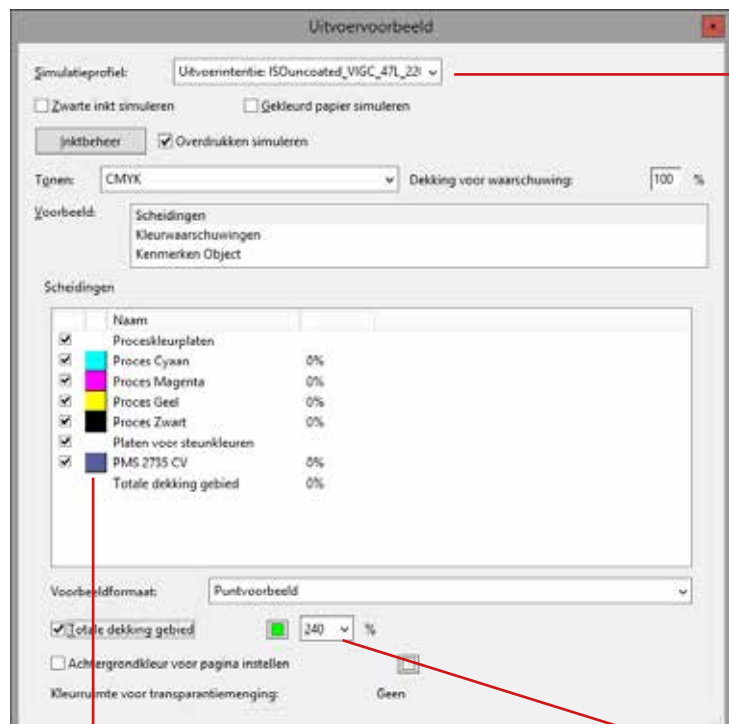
Uitvoervoorbeeld

Simulatieprofiel: Uitvoerintentie: ISOuncoated_VIGC_47L_22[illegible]

Zwarte inkt simuleren

Gekleurd papier simuleren

Inktbeheer

Overdrukken simuleren

Tonen: CMYK

Dekking voor waarschuwing: 100 %

Voorbeeld: Scheidingen

Kleurwaarschuwingen

Kenmerken Object

Scheidingen

| | | Naam | |
|---|---|---|---|
| ✔ | | Proceskleurplaten | |
| ✔ | | Proces Cyaan | 0% |
| ✔ | | Proces Magenta | 0% |
| ✔ | | Proces Geel | 0% |
| ✔ | | Proces Zwart | 0% |
| ✔ | | Platen voor steunkleuren | |
| ✔ | | PMS 2735 CV | 0% |
| | | Totale dekking gebied | 0% |

Voorbeeldformaat: Puntvoorbeeld

Totale dekking gebied 240 %

Achtergrondkleur voor pagina instellen

Kleurruimte voor transparantiemenging: Geen